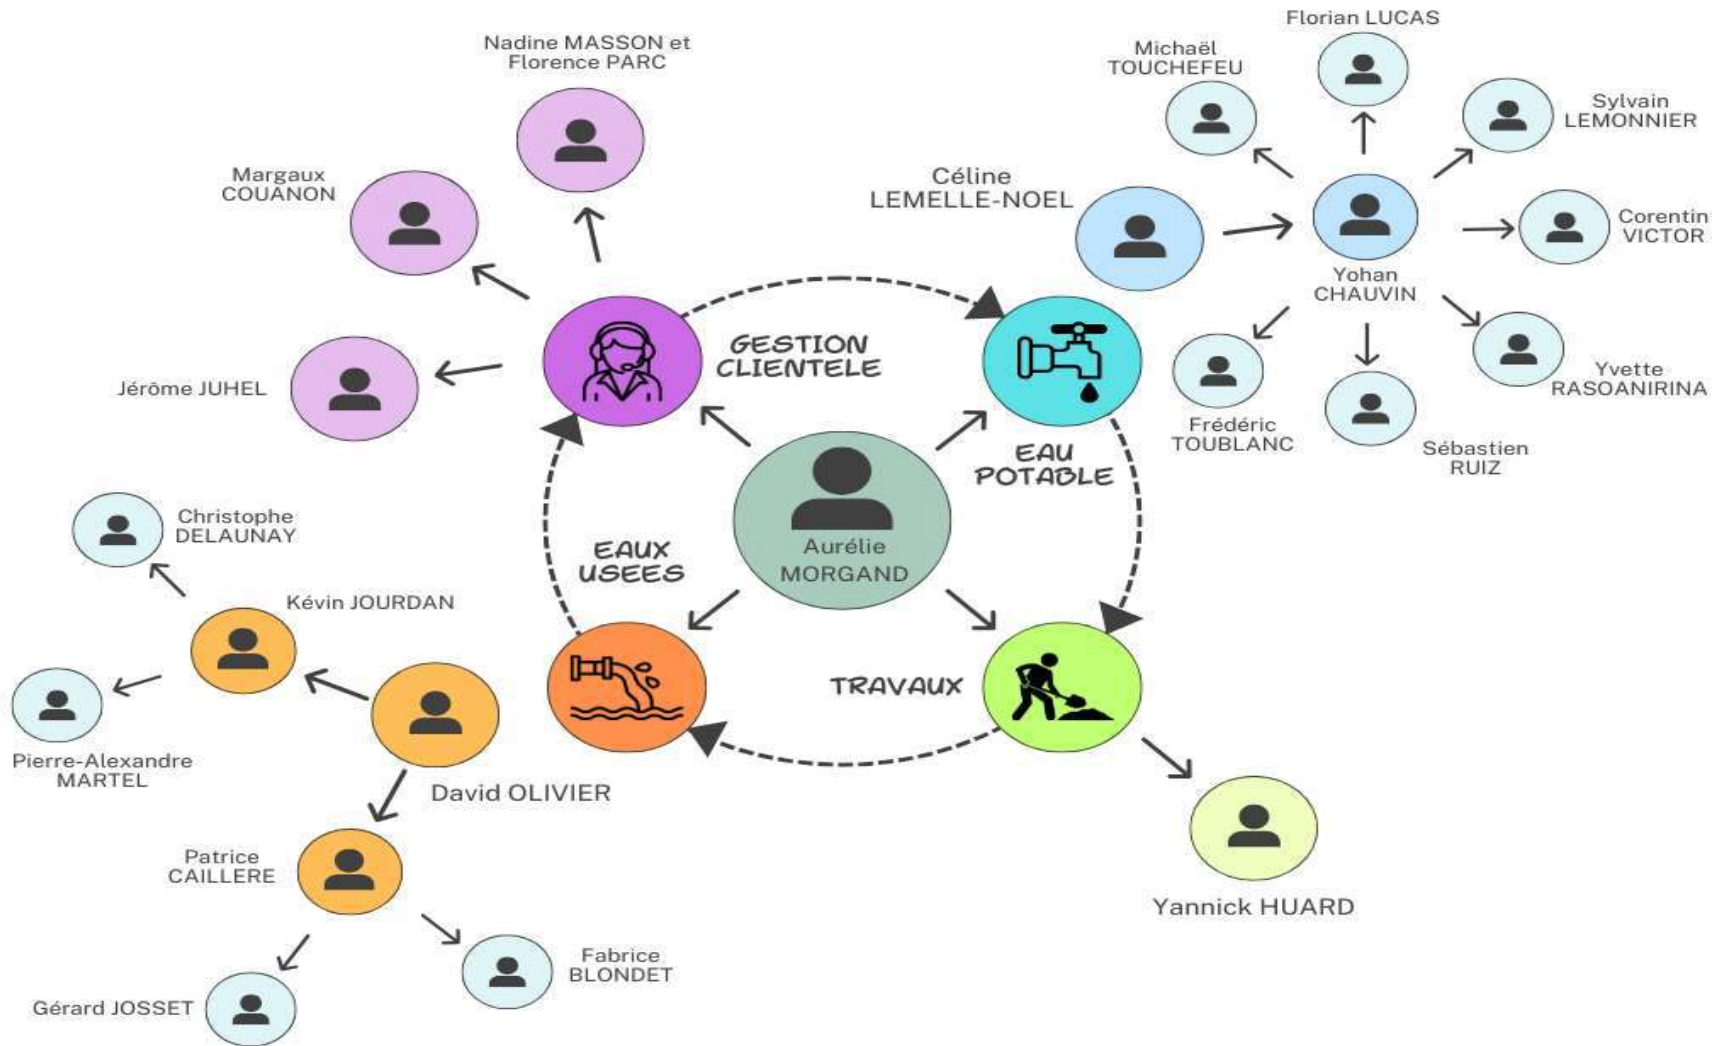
Nadine MASSON et Florence PARC

Margaux COUANON

Jérôme JUHEL

GESTION CLIENTELE

Florian LUCAS

Michaël TOUCHEFEU

Sylvain LEMONNIER

Céline LEMELLE-NOEL

Corentin VICTOR

Yohan CHAUVIN

Yvette RASOANIRINA

Frédéric TOUBLANC

Sébastien RUIZ

EAU POTABLE

Aurélie MORGAND

EAUX USEES

Christophe DELAUNAY

Kévin JOURDAN

Pierre-Alexandre MARTEL

David OLIVIER

TRAVAUX

Patrice CAILLERE

Yannick HUARD

Fabrice BLONDET

Gérard JOSSET